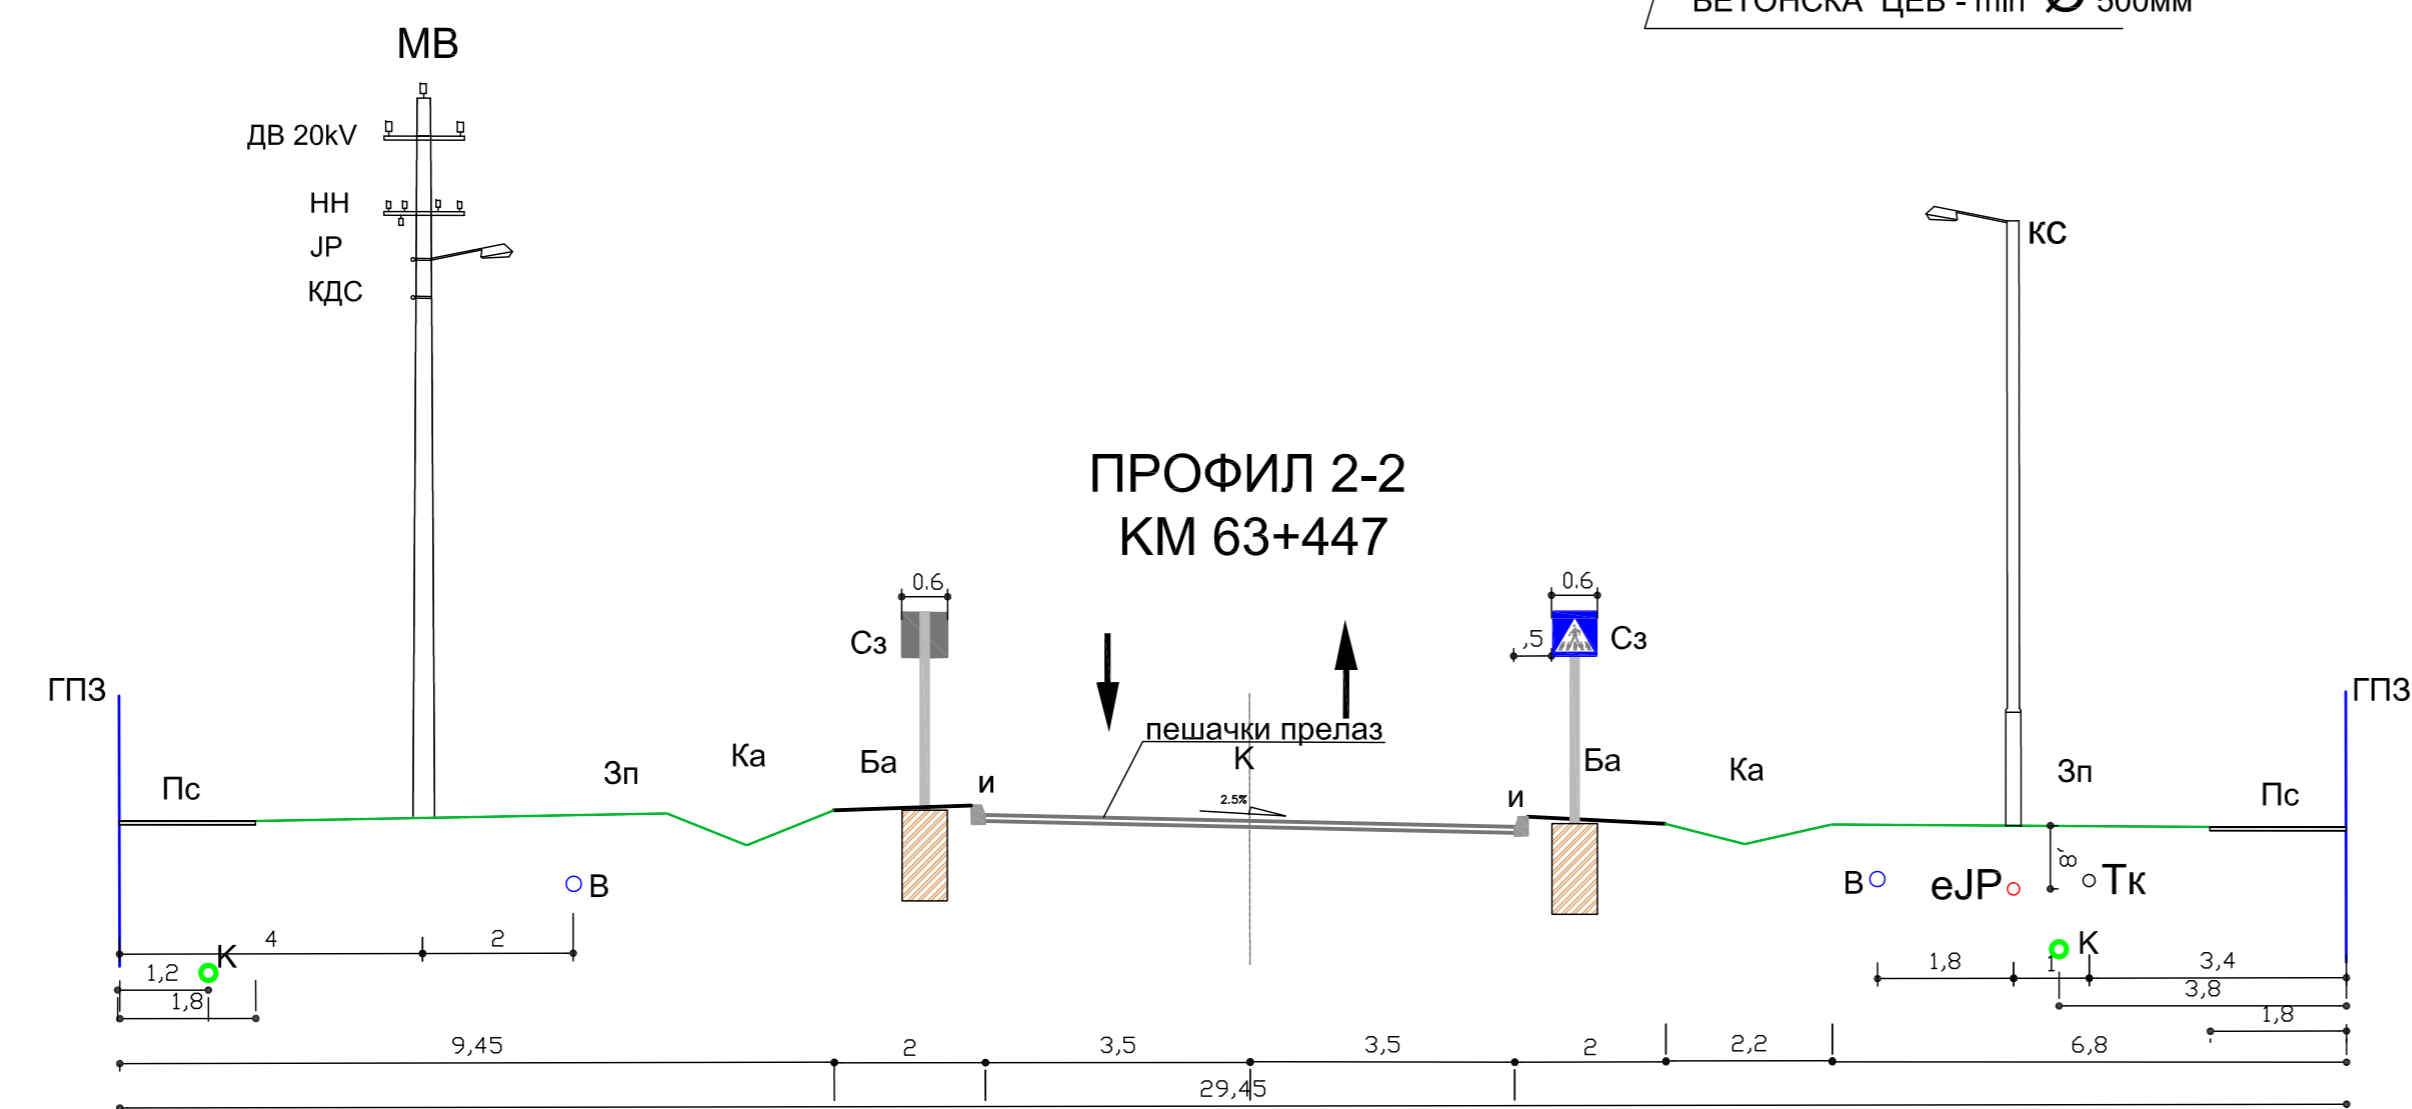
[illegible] ЦЕВ - min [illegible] 500мм

МВ

ДВ 20kV

НН

ЈР

КДС

КС

ПРОФИЛ 2-2
КМ 63+447

0.6

Сз

0.6

,5

Сз

ГПЗ

ГПЗ

пешачки прелаз

Пс

Зп

Ка

Ба

и

К

2.5%

и

Ба

Ка

Зп

Пс

В

В

еЈР

,8

Тк

К

К

4

2

1,2

1,8

1,8

1

3,4

3,8

1,8

9,45

2

3,5

3,5

2

2,2

6,8

29,45